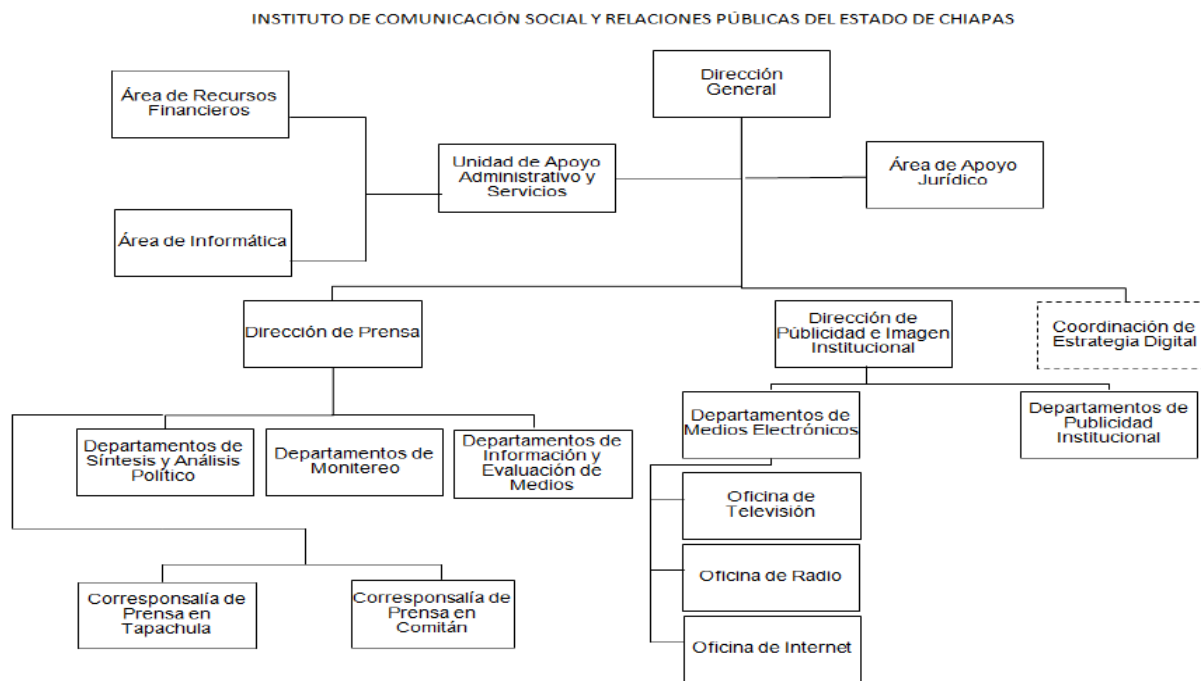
INSTITUTO DE COMUNICACIÓN SOCIAL Y RELACIONES PÚBLICAS DEL ESTADO DE CHIAPAS

Dirección General

Área de Recursos Financieros

Unidad de Apoyo Administrativo y Servicios

Área de Apoyo Jurídico

Área de Informática

Dirección de Prensa

Dirección de Públicidad e Imagen Institucional

Coordinación de Estrategia Digital

Departamentos de Síntesis y Análisis Político

Departamentos de Monitereo

Departamentos de Información y Evaluación de Medios

Departamentos de Medios Electrónicos

Departamentos de Publicidad Institucional

Oficina de Televisión

Oficina de Radio

Oficina de Internet

Corresponsalía de Prensa en Tapachula

Corresponsalía de Prensa en Comitán